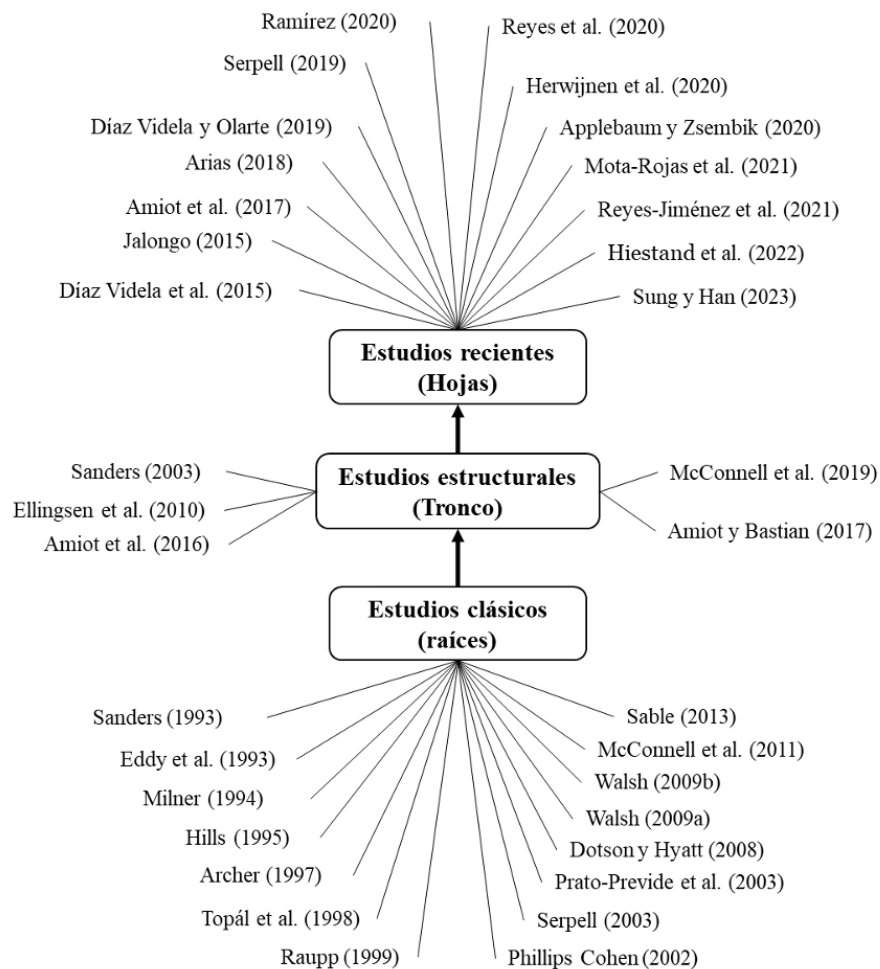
Ramírez (2020)
Reyes et al. (2020)
Serpell (2019)
Herwijnen et al. (2020)
Díaz Videla y Olarte (2019)
Applebaum y Zsembik (2020)
Arias (2018)
Mota-Rojas et al. (2021)
Amiot et al. (2017)
Reyes-Jiménez et al. (2021)
Jalongo (2015)
Hiestand et al. (2022)
Díaz Videla et al. (2015)
Sung y Han (2023)

Estudios recientes (Hojas)

Sanders (2003)
Ellingsen et al. (2010)
Amiot et al. (2016)

Estudios estructurales (Tronco)

McConnell et al. (2019)
Amiot y Bastian (2017)

Estudios clásicos (raíces)

Sanders (1993)
Eddy et al. (1993)
Milner (1994)
Hills (1995)
Archer (1997)
Topál et al. (1998)
Raupp (1999)
Sable (2013)
McConnell et al. (2011)
Walsh (2009b)
Walsh (2009a)
Dotson y Hyatt (2008)
Prato-Previde et al. (2003)
Serpell (2003)
Phillips Cohen (2002)